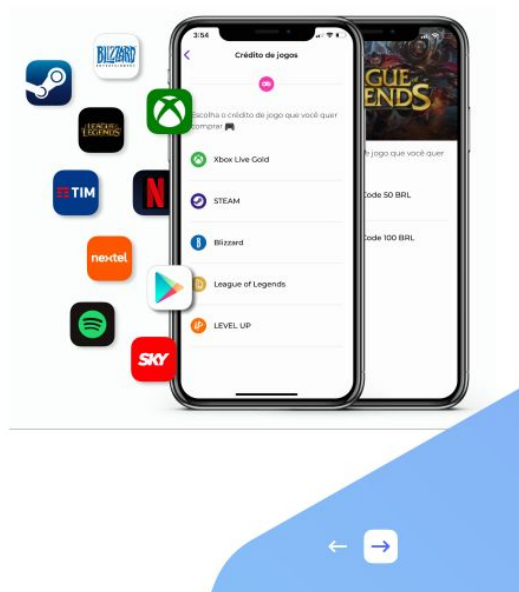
BLIZZARD

LEAGUE OF LEGENDS

TIM

nextel

SKY

3:54

Crédito de jogos

Escolha o crédito de jogo que você quer comprar

Xbox Live Gold

STEAM

Blizzard

League of Legends

LEVEL UP

GUE ENDS

jogo que você quer

Code 50 BRL

Code 100 BRL

←

→